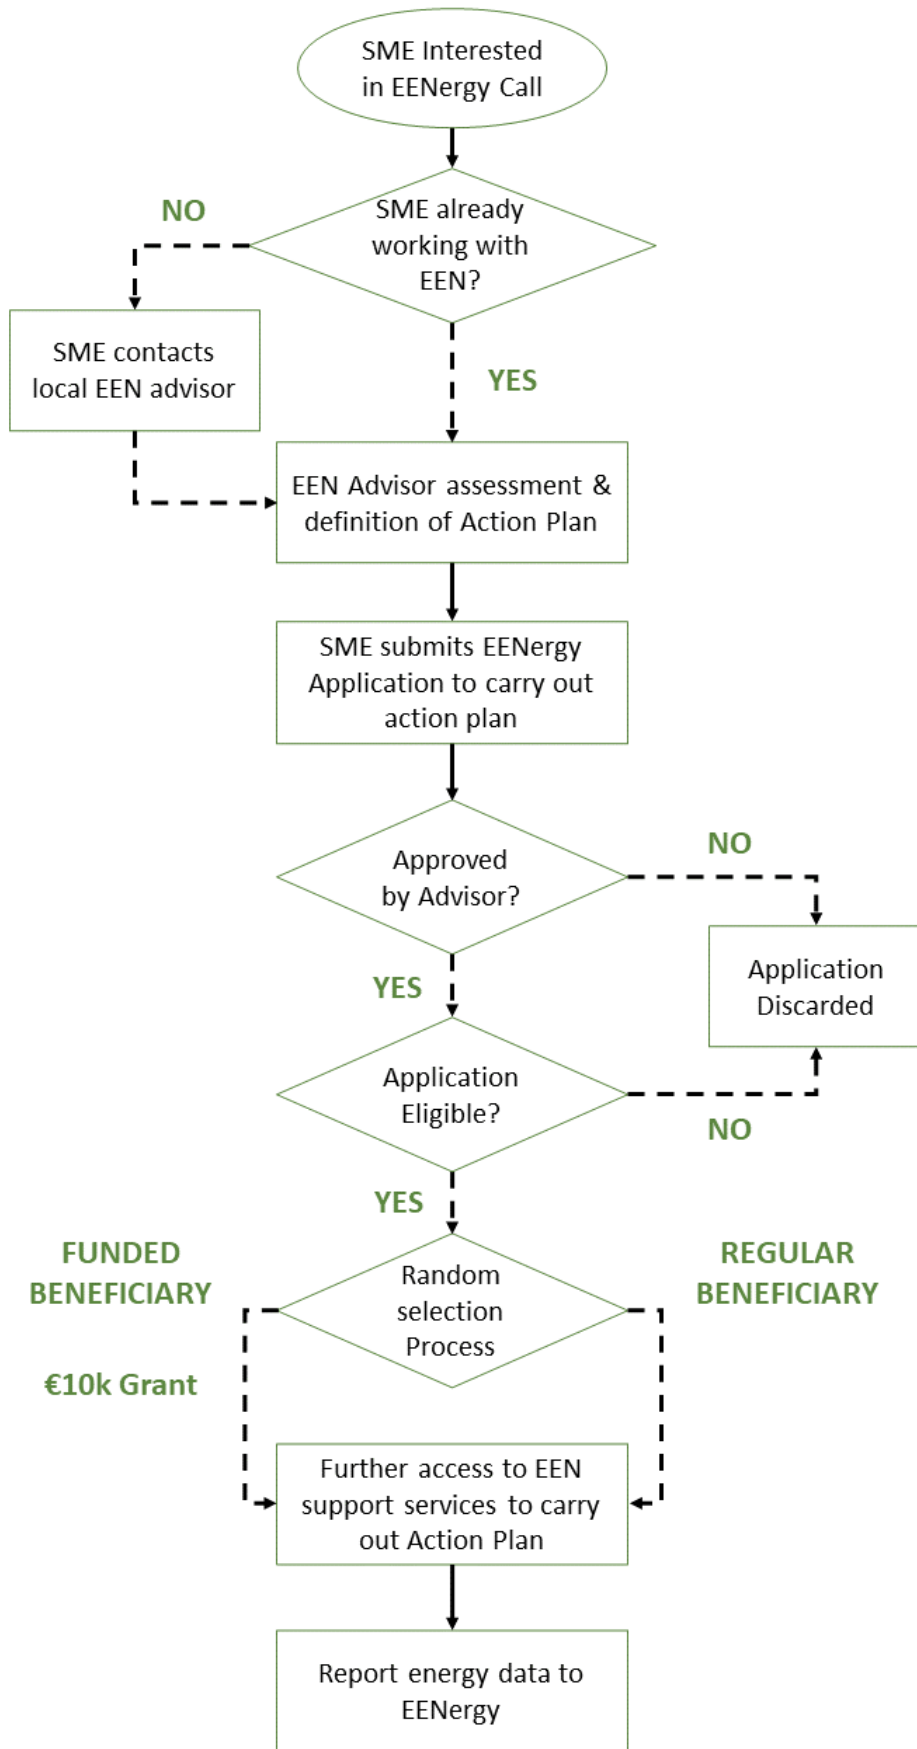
SME Interested in EENergy Call

NO

SME already working with EEN?

SME contacts local EEN advisor

YES

EEN Advisor assessment & definition of Action Plan

SME submits EENergy Application to carry out action plan

NO

Approved by Advisor?

Application Discarded

YES

Application Eligible?

NO

YES

FUNDED BENEFICIARY

REGULAR BENEFICIARY

Random selection Process

€10k Grant

Further access to EEN support services to carry out Action Plan

Report energy data to EENergy